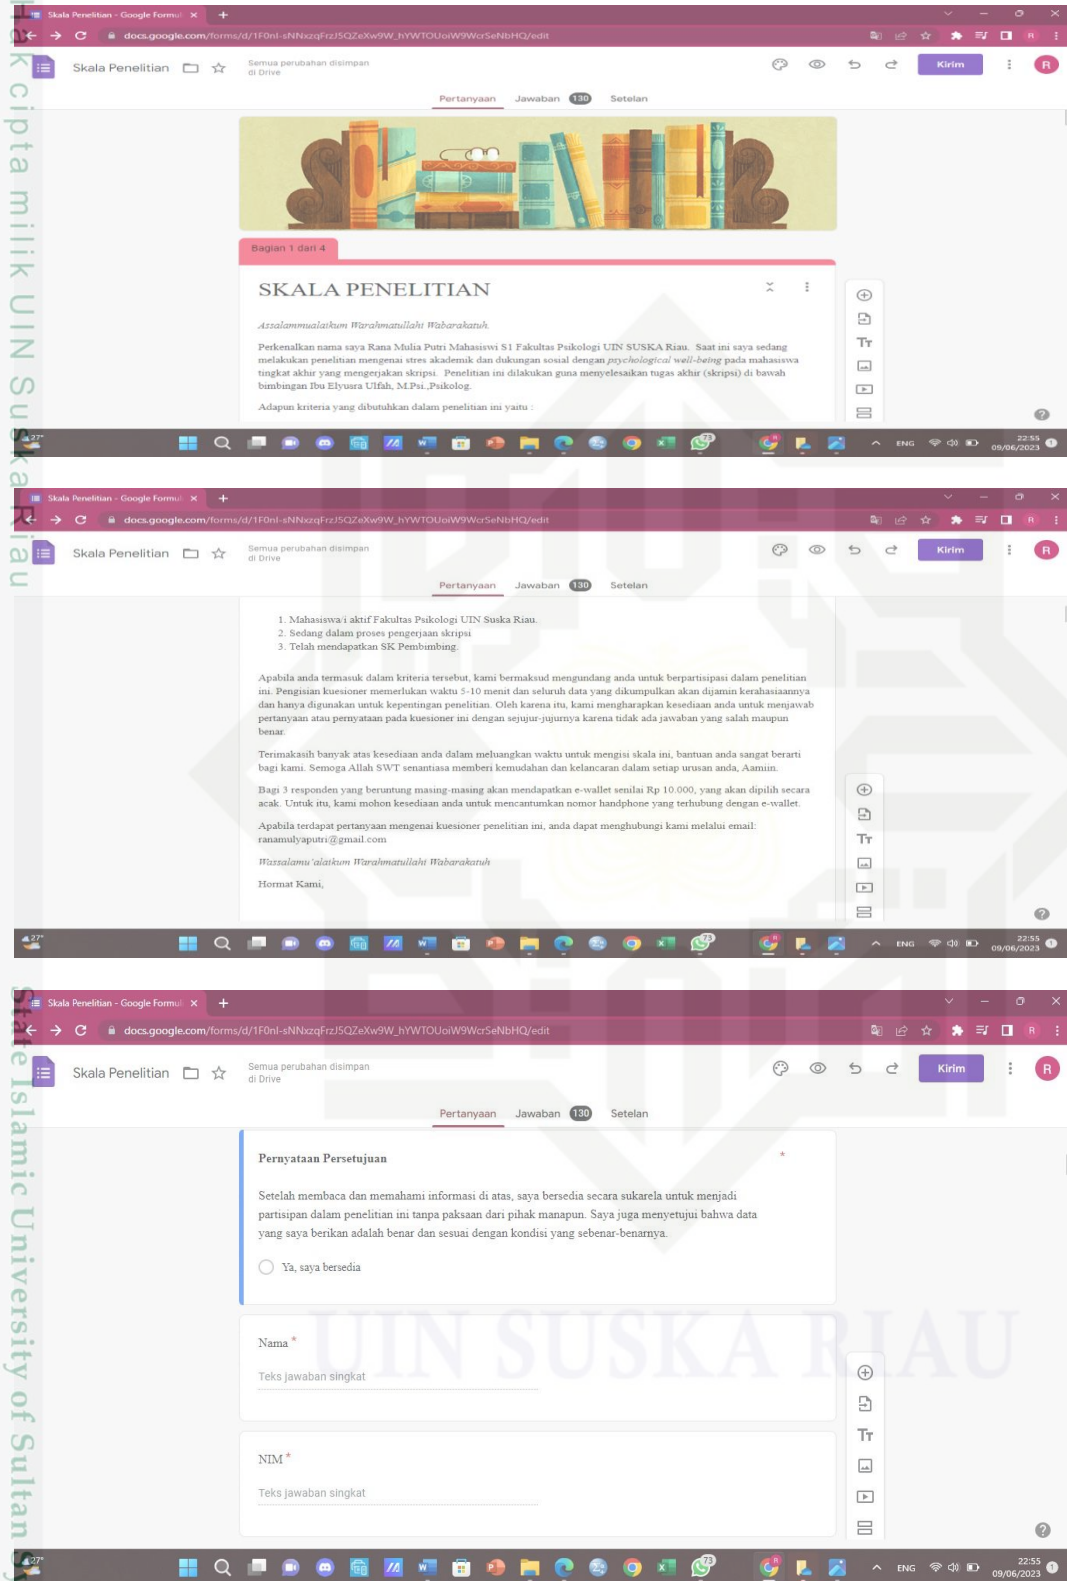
Hak cipta milik UIN Suska Riau

State Islamic University of Sultan

Skala Penelitian - Google Formul ×

docs.google.com/forms/d/1F0nl-sNNxzqFrzJ5QZeXw9W_hYWTOUoiW9WcrSeNbHQ/edit

Skala Penelitian

Semua perubahan disimpan di Drive

Kirim

Pertanyaan Jawaban 130 Setelan

Bagian 1 dari 4

SKALA PENELITIAN

Assalammualaikum Warahmatullahi Wabarakatuh.

Perkenalkan nama saya Rana Mulia Putri Mahasiswi S1 Fakultas Psikologi UIN SUSKA Riau. Saat ini saya sedang melakukan penelitian mengenai stres akademik dan dukungan sosial dengan psychological well-being pada mahasiswa tingkat akhir yang mengerjakan skripsi. Penelitian ini dilakukan guna menyelesaikan tugas akhir (skripsi) di bawah bimbingan Ibu Elyusra Ulfah, M.Psi.,Psikolog.

Adapun kriteria yang dibutuhkan dalam penelitian ini yaitu :

27° ENG 22:55 09/06/2023

Skala Penelitian - Google Formul ×

docs.google.com/forms/d/1F0nl-sNNxzqFrzJ5QZeXw9W_hYWTOUoiW9WcrSeNbHQ/edit

Skala Penelitian

Semua perubahan disimpan di Drive

Kirim

Pertanyaan Jawaban 130 Setelan

1. Mahasiswa/i aktif Fakultas Psikologi UIN Suska Riau.
2. Sedang dalam proses pengerjaan skripsi
3. Telah mendapatkan SK Pembimbing.

Apabila anda termasuk dalam kriteria tersebut, kami bermaksud mengundang anda untuk berpartisipasi dalam penelitian ini. Pengisian kuesioner memerlukan waktu 5-10 menit dan seluruh data yang dikumpulkan akan dijamin kerahasiaannya dan hanya digunakan untuk kepentingan penelitian. Oleh karena itu, kami mengharapkan kesediaan anda untuk menjawab pertanyaan atau pernyataan pada kuesioner ini dengan sejujur-jujurnya karena tidak ada jawaban yang salah maupun benar.

Terimakasih banyak atas kesediaan anda dalam meluangkan waktu untuk mengisi skala ini, bantuan anda sangat berarti bagi kami. Semoga Allah SWT senantiasa memberi kemudahan dan kelancaran dalam setiap urusan anda, Aamiin.

Bagi 3 responden yang beruntung masing-masing akan mendapatkan e-wallet senilai Rp 10.000, yang akan dipilih secara acak. Untuk itu, kami mohon kesediaan anda untuk mencantumkan nomor handphone yang terhubung dengan e-wallet.

Apabila terdapat pertanyaan mengenai kuesioner penelitian ini, anda dapat menghubungi kami melalui email: ranamulyaputri@gmail.com

Wassalamu'alaikum Warahmatullahi Wabarakatuh

Hormat Kami,

27° ENG 22:55 09/06/2023

Skala Penelitian - Google Formul ×

docs.google.com/forms/d/1F0nl-sNNxzqFrzJ5QZeXw9W_hYWTOUoiW9WcrSeNbHQ/edit

Skala Penelitian

Semua perubahan disimpan di Drive

Kirim

Pertanyaan Jawaban 130 Setelan

Pernyataan Persetujuan *

Setelah membaca dan memahami informasi di atas, saya bersedia secara sukarela untuk menjadi partisipan dalam penelitian ini tanpa paksaan dari pihak manapun. Saya juga menyetujui bahwa data yang saya berikan adalah benar dan sesuai dengan kondisi yang sebenar-benarnya.

Ya, saya bersedia

Nama *

Teks jawaban singkat

NIM *

Teks jawaban singkat

UIN SUSKA RIAU

27° ENG 22:55 09/06/2023